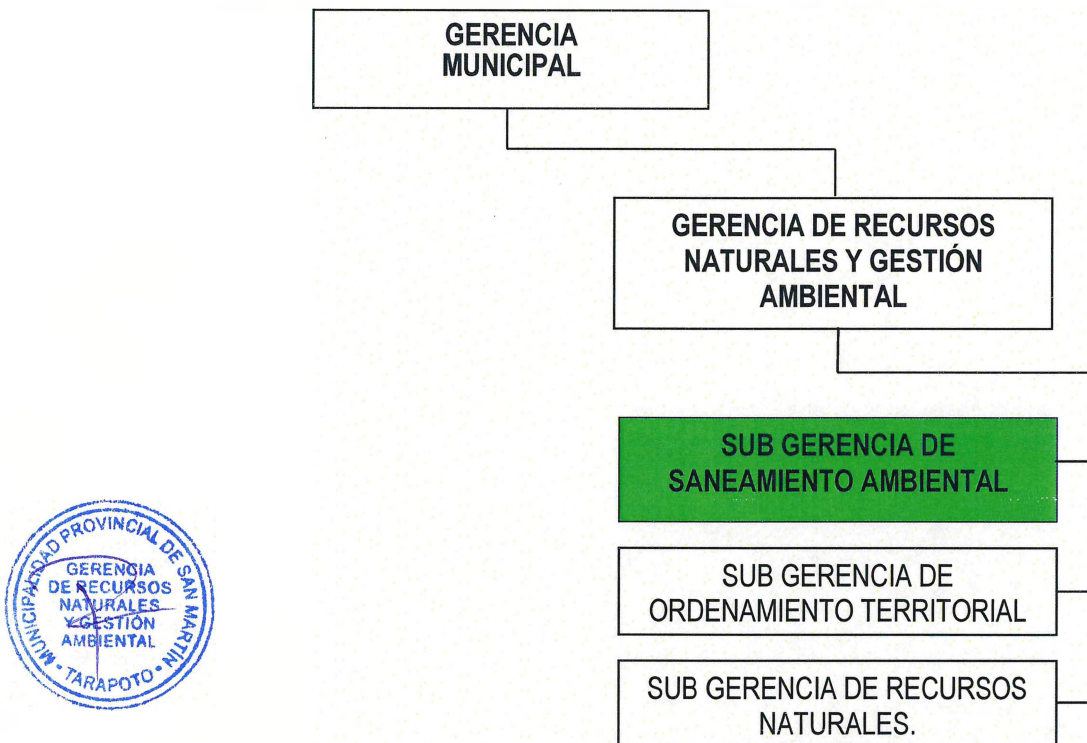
GERENCIA MUNICIPAL

GERENCIA DE RECURSOS NATURALES Y GESTIÓN AMBIENTAL

SUB GERENCIA DE SANEAMIENTO AMBIENTAL

SUB GERENCIA DE ORDENAMIENTO TERRITORIAL

SUB GERENCIA DE RECURSOS NATURALES.

MUNICIPALIDAD PROVINCIAL DE SAN MARTIN
GERENCIA DE RECURSOS NATURALES Y GESTIÓN AMBIENTAL
TARAPOTO